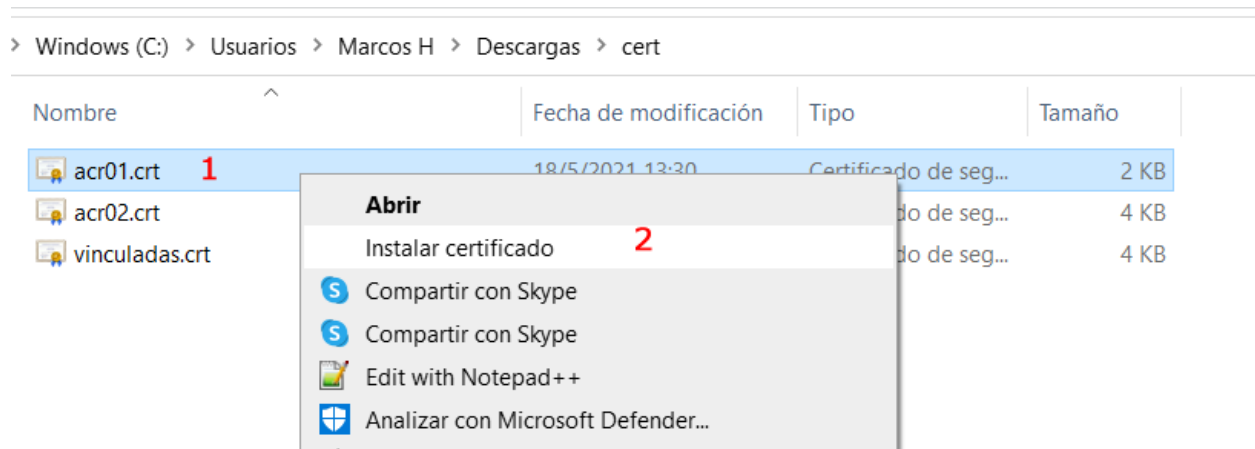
Windows (C:) > Usuarios > Marcos H > Descargas > cert

| Nombre | Fecha de modificación | Tipo | Tamaño |
|---|---|---|---|
| acr01.crt 1 | 18/5/2021 13:30 | Certificado de seg... | 2 KB |
| acr02.crt | | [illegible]do de seg... | 4 KB |
| vinculadas.crt | | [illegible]do de seg... | 4 KB |

Abrir
Instalar certificado 2
Compartir con Skype
Compartir con Skype
Edit with Notepad++
Analizar con Microsoft Defender...